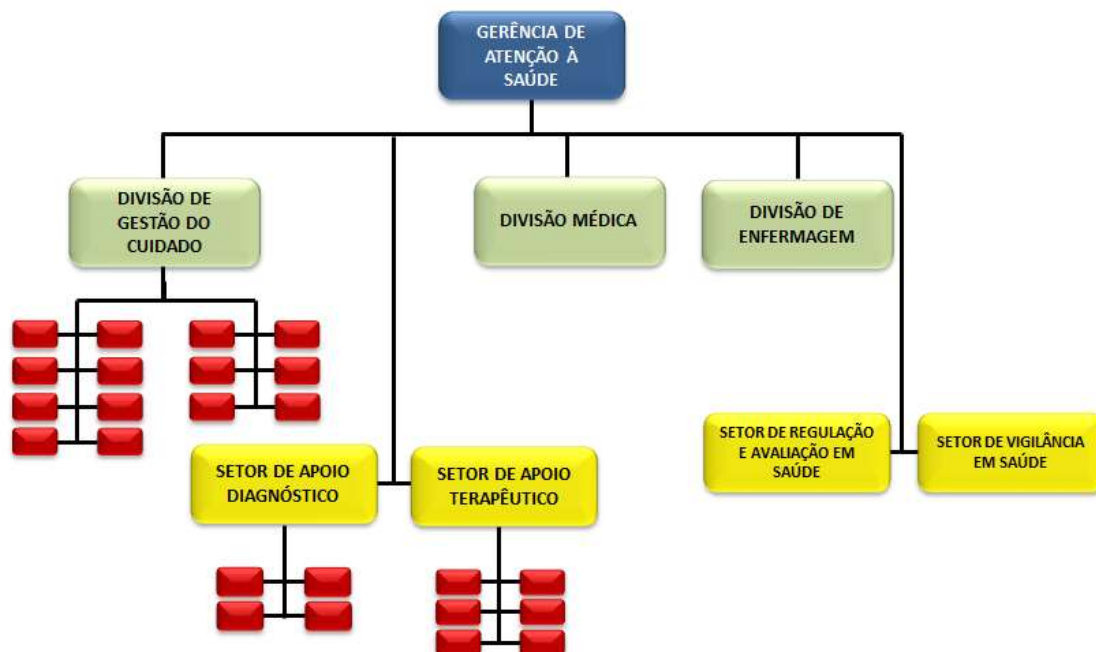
GERÊNCIA DE ATENÇÃO À SAÚDE

DIVISÃO DE GESTÃO DO CUIDADO

DIVISÃO MÉDICA

DIVISÃO DE ENFERMAGEM

SETOR DE APOIO DIAGNÓSTICO

SETOR DE APOIO TERAPÊUTICO

SETOR DE REGULAÇÃO E AVALIAÇÃO EM SAÚDE

SETOR DE VIGILÂNCIA EM SAÚDE